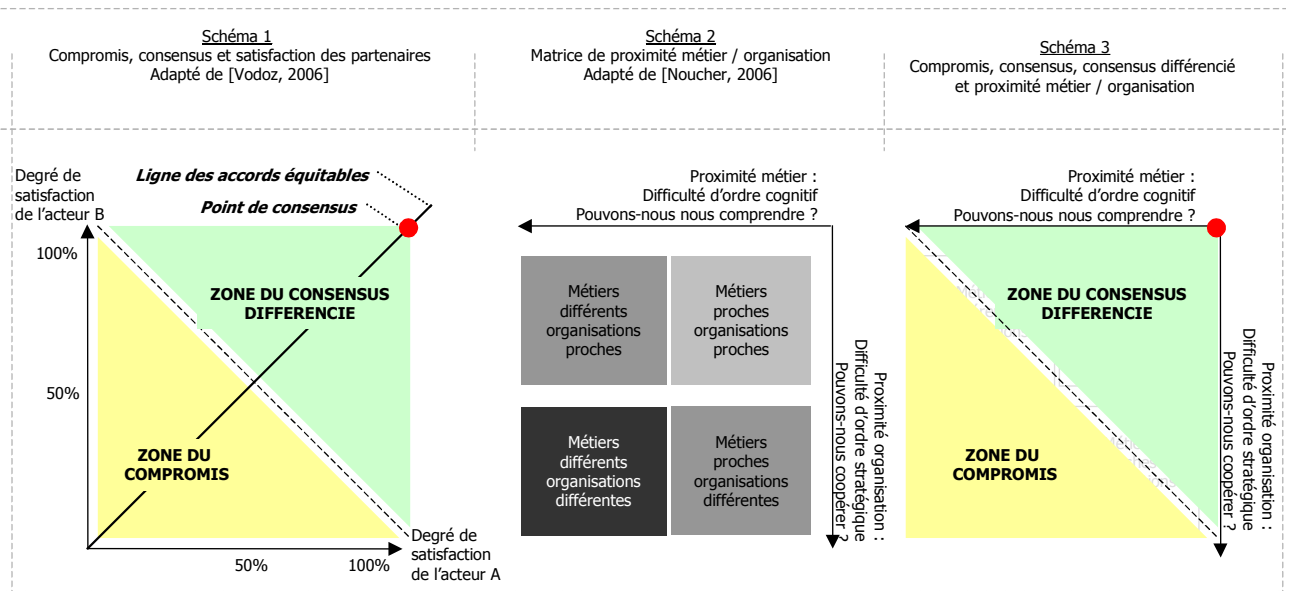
Schéma 1
Compromis, consensus et satisfaction des partenaires
Adapté de [Vodoz, 2006]

Degré de satisfaction de l'acteur B

Ligne des accords équitables

Point de consensus

100%

50%

ZONE DU CONSENSUS DIFFERENCIE

ZONE DU COMPROMIS

50%

100%

Degré de satisfaction de l'acteur A

Schéma 2
Matrice de proximité métier / organisation
Adapté de [Noucher, 2006]

Proximité métier :
Difficulté d'ordre cognitif
Pouvons-nous nous comprendre ?

Métiers différents organisations proches

Métiers proches organisations proches

Métiers différents organisations différentes

Métiers proches organisations différentes

Proximité organisation :
Difficulté d'ordre stratégique
Pouvons-nous coopérer ?

Schéma 3
Compromis, consensus, consensus différencié
et proximité métier / organisation

Proximité métier :
Difficulté d'ordre cognitif
Pouvons-nous nous comprendre ?

ZONE DU CONSENSUS DIFFERENCIE

ZONE DU COMPROMIS

Proximité organisation :
Difficulté d'ordre stratégique
Pouvons-nous coopérer ?